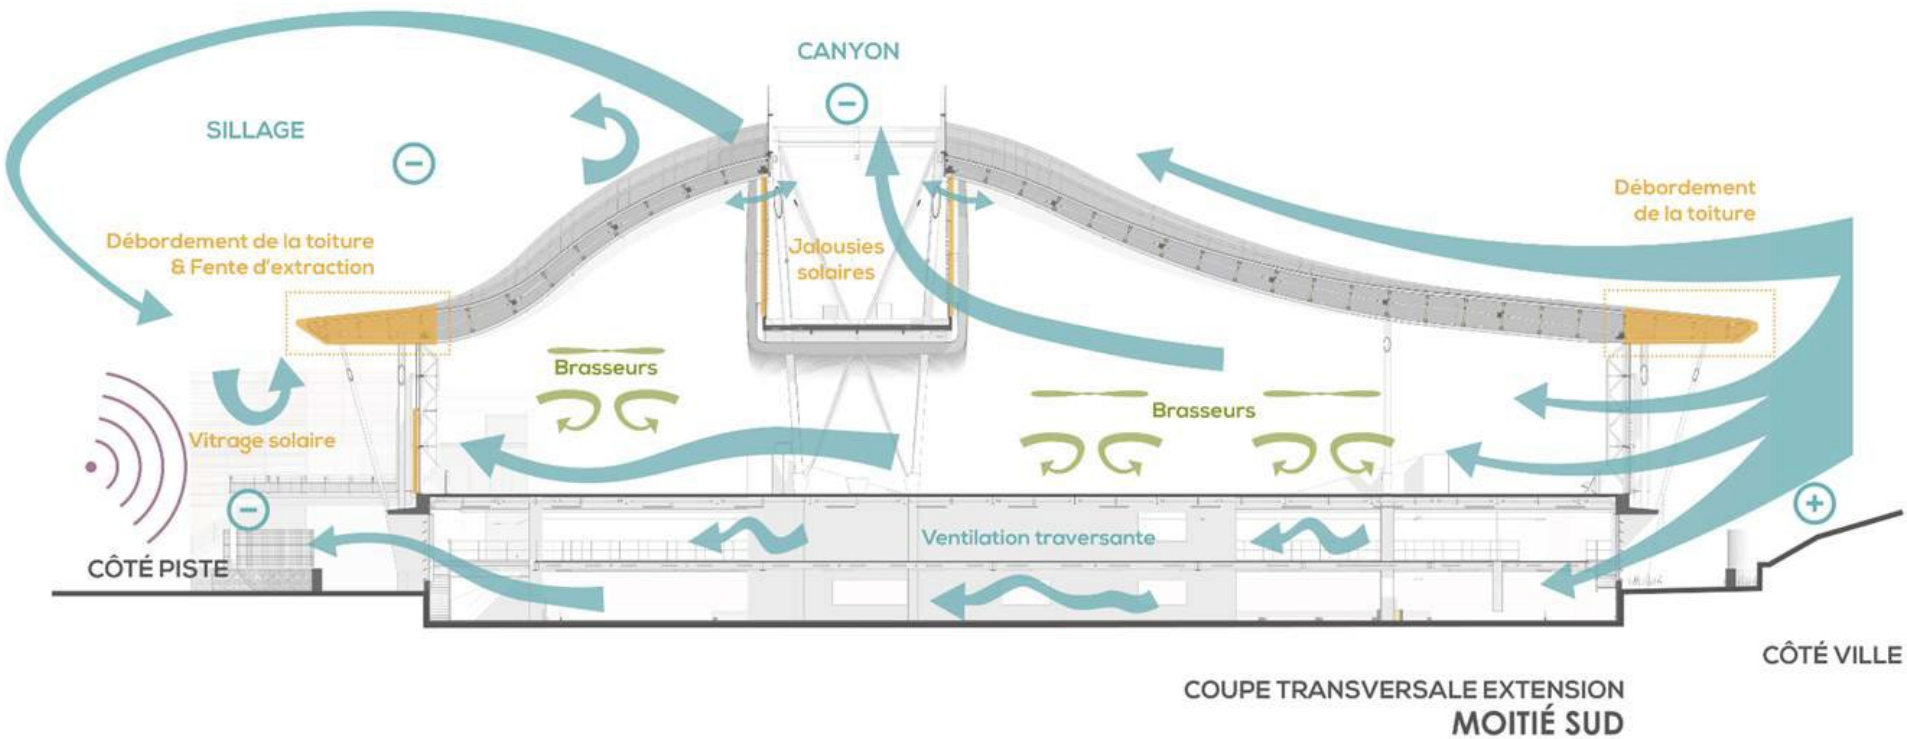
CANYON

SILLAGE

Débordement de la toiture

Débordement de la toiture & Fente d'extraction

Jalousies solaires

Brasseurs

Brasseurs

Vitrage solaire

Ventilation traversante

CÔTÉ PISTE

CÔTÉ VILLE

COUPE TRANSVERSALE EXTENSION
MOITIÉ SUD